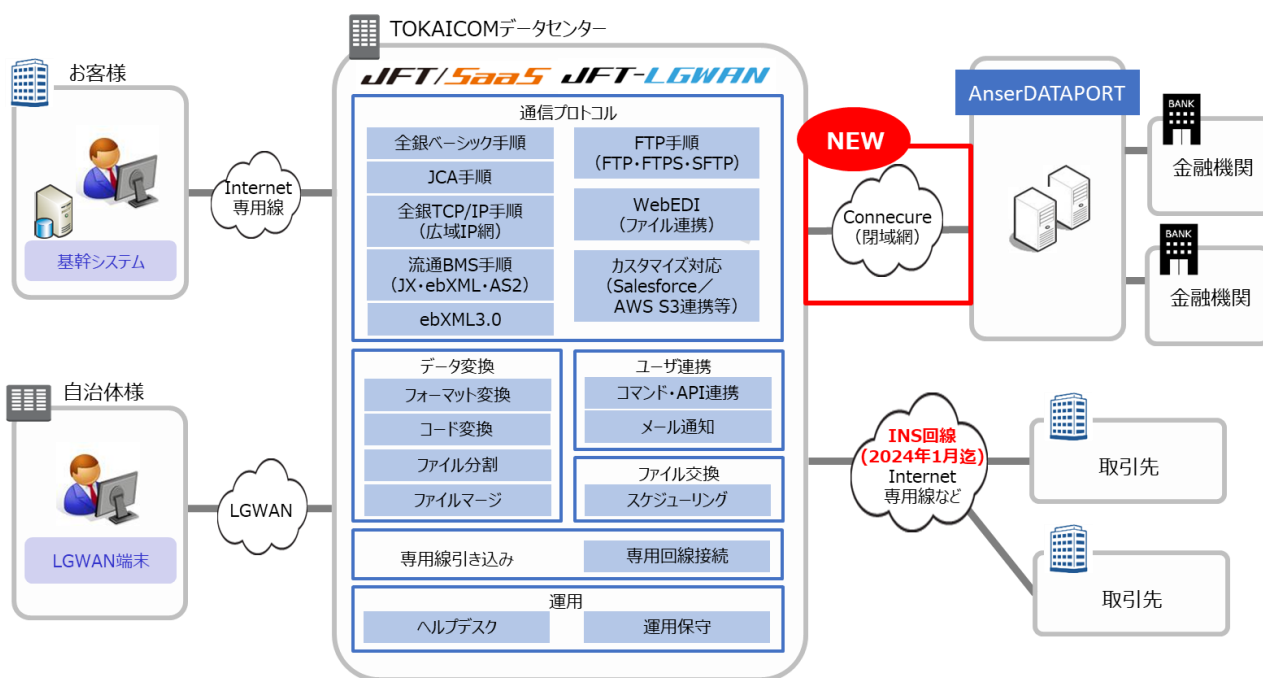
TOKAICOMデータセンター

お客様

基幹システム

Internet
専用線

JFT/SaaS JFT-LGWAN

通信プロトコル

全銀ベーシック手順

JCA手順

全銀TCP/IP手順
（広域IP網）

流通BMS手順
（JX・ebXML・AS2）

ebXML3.0

FTP手順
（FTP・FTPS・SFTP）

WebEDI
（ファイル連携）

カスタマイズ対応
（Salesforce／
AWS S3連携等）

NEW

Connecure
（閉域網）

AnserDATAPORT

BANK
金融機関

BANK
金融機関

自治体様

LGWAN端末

LGWAN

データ変換

フォーマット変換

コード変換

ファイル分割

ファイルマージ

ユーザ連携

コマンド・API連携

メール通知

ファイル交換

スケジューリング

専用線引き込み

専用回線接続

運用

ヘルプデスク

運用保守

INS回線
（2024年1月迄）
Internet
専用線など

取引先

取引先